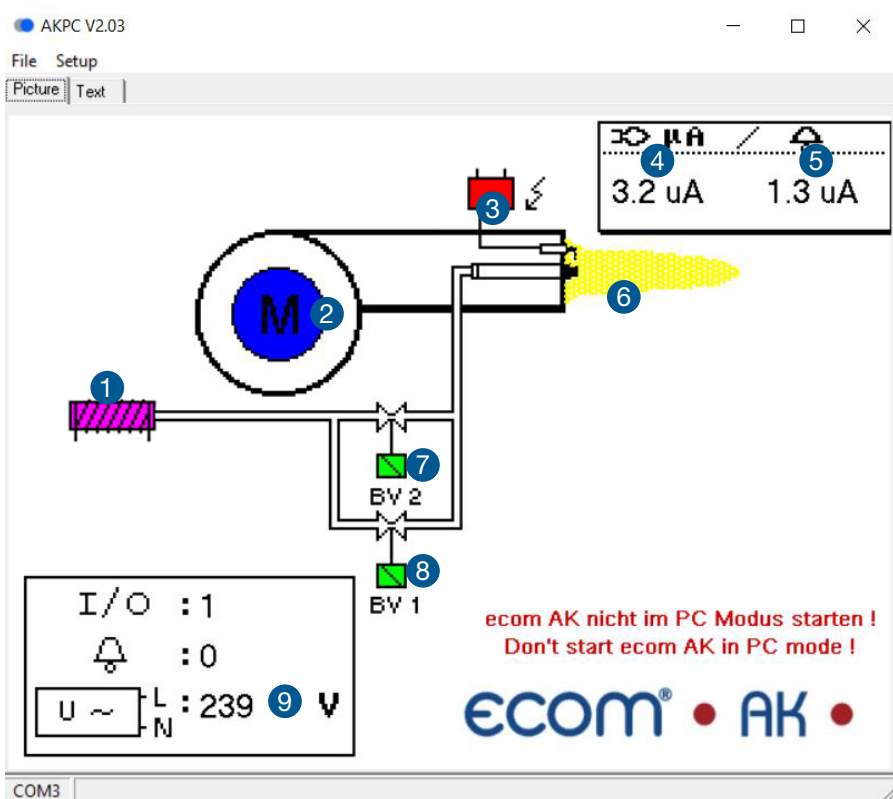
AKPC V2.03

File Setup

Picture Text

µA /
4 5
3.2 uA 1.3 uA

3

M 2

6

1

7
BV 2

8
BV 1

I/O :1
:0
U ~ L N :239 9 V

ecom AK nicht im PC Modus starten !
Don't start ecom AK in PC mode !

ecom® • AK •

COM3